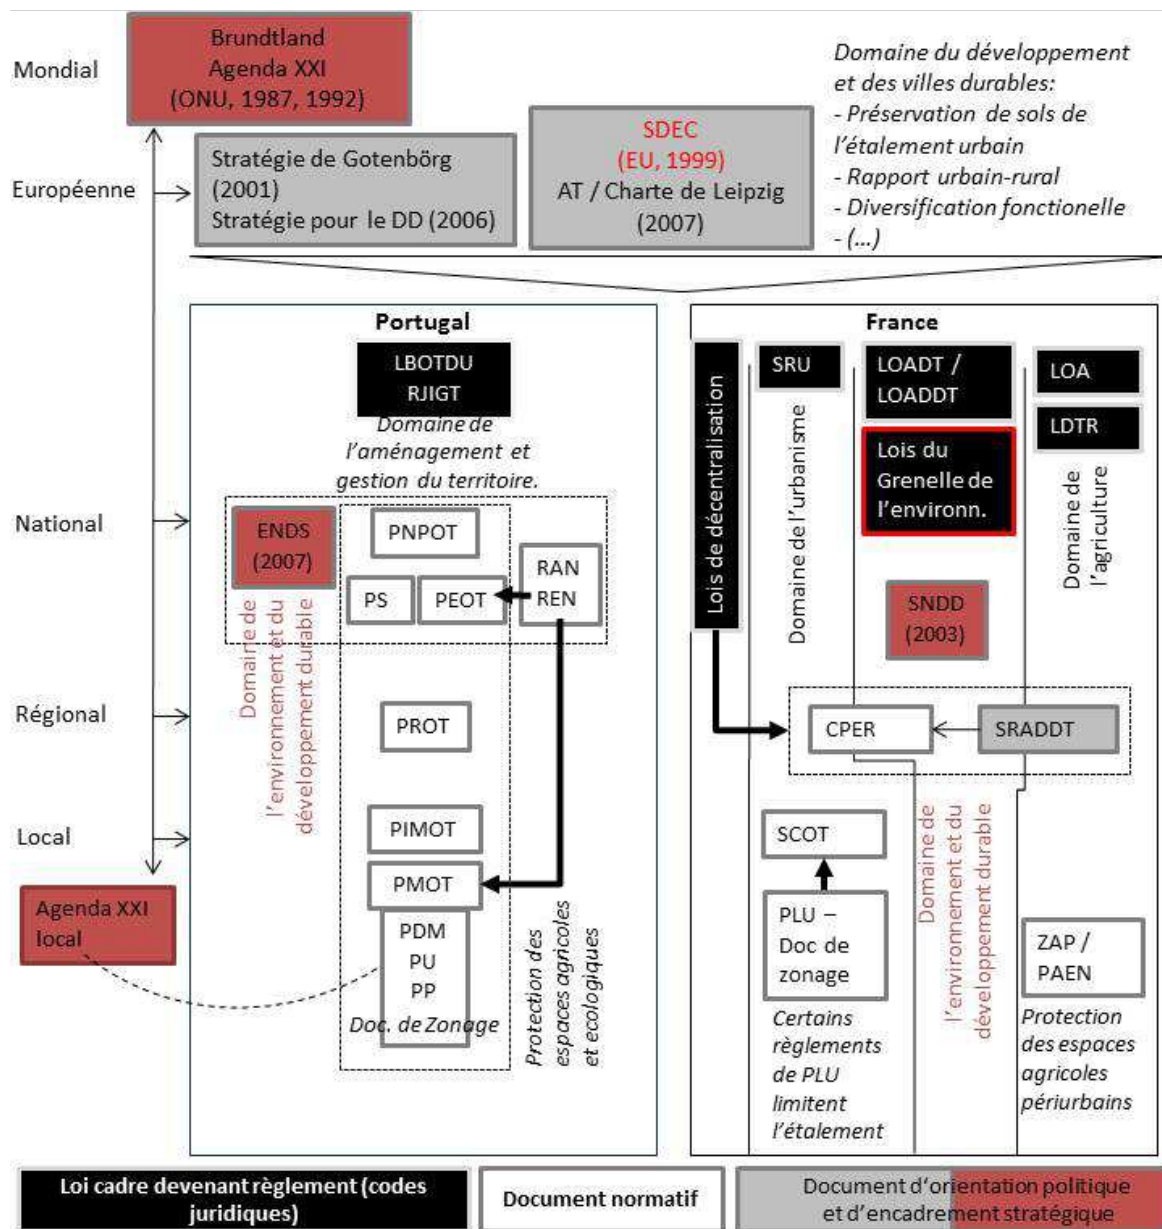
Mondial

Brundtland
Agenda XXI
(ONU, 1987, 1992)

Domaine du développement et des villes durables:
- Préservation de sols de l'étalement urbain
- Rapport urbain-rural
- Diversification fonctionelle
- (...)

Européenne

Stratégie de Gotenbörg (2001)
Stratégie pour le DD (2006)

SDEC
(EU, 1999)
AT / Charte de Leipzig (2007)

Portugal

LBOTDU
RJIGT
Domaine de l'aménagement et gestion du territoire.

National

ENDS (2007)

PNPOT

PS

PEOT

RAN
REN

Domaine de l'environnement et du développement durable

Régional

PROT

Local

PIMOT

PMOT

PDM
PU
PP
Doc. de Zonage

Protection des espaces agricoles et ecologiques

Agenda XXI local

France

Lois de décentralisation

SRU

Domaine de l'urbanisme

LOADT / LOADDT

Lois du Grenelle de l'environn.

LOA

LDTR

Domaine de l'agriculture

SNDD (2003)

CPER

SRADDT

SCOT

PLU – Doc de zonage

Certains règlements de PLU limitent l'étalement

Domaine de l'environnement et du développement durable

ZAP / PAEN

Protection des espaces agricoles périurbains

Loi cadre devenant règlement (codes juridiques)

Document normatif

Document d'orientation politique et d'encadrement stratégique